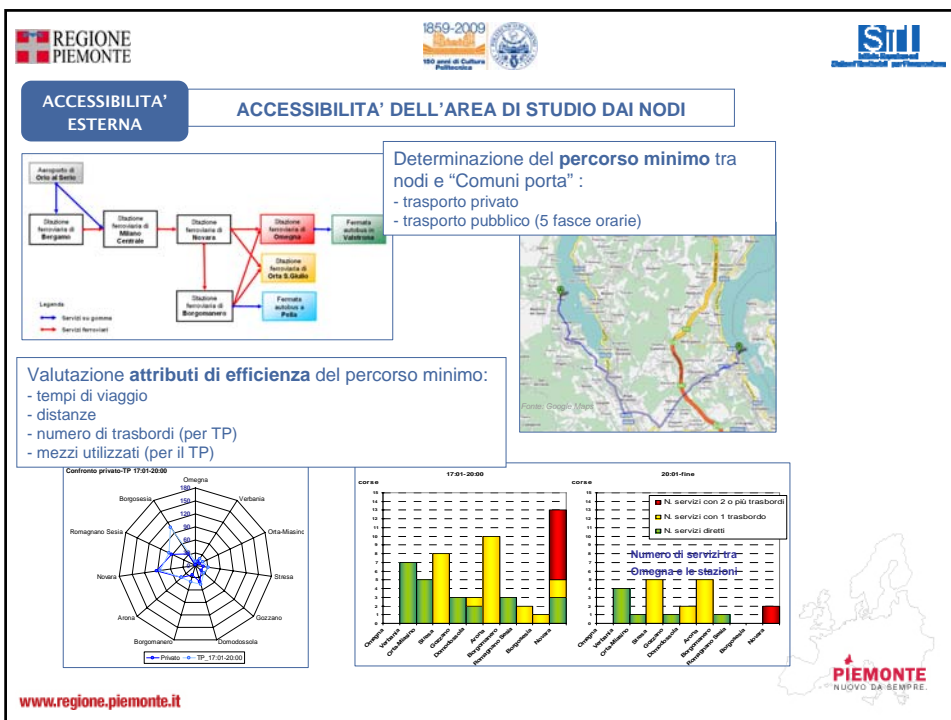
REGIONE PIEMONTE

1859-2009
150 anni di Cultura Politecnica

SiTI

ACCESSIBILITA' ESTERNA

ACCESSIBILITA' DELL'AREA DI STUDIO DAI NODI

Aeroporto di Orio al Serio

Stazione ferroviaria di Bergamo

Stazione ferroviaria di Milano Centrale

Stazione ferroviaria di Novara

Stazione ferroviaria di Omegna

Fermata autobus in Valstrona

Stazione ferroviaria di Orta S.Giulio

Stazione ferroviaria di Borgomanero

Fermata autobus a Pella

Legenda
Servizi su gomma
Servizi ferroviari

Determinazione del **percorso minimo** tra nodi e "Comuni porta" :
- trasporto privato
- trasporto pubblico (5 fasce orarie)

Fonte: Google Maps

Valutazione **attributi di efficienza** del percorso minimo:
- tempi di viaggio
- distanze
- numero di trasbordi (per TP)
- mezzi utilizzati (per il TP)

Confronto privato-TP 17:01-20:00

Omegna
Verbania
Orta-Miasino
Stresa
Gozzano
Domodossola
Borgomanero
Arona
Novara
Romagnano Sesia
Borgosesia
180
150
120
90
60
30
Privato
TP_17:01-20:00

17:01-20:00
corse
15 14 13 12 11 10 9 8 7 6 5 4 3 2 1 0
Omegna Verbania Orta-Miasino Stresa Gozzano Domodossola Arona Borgomanero Romagnano Sesia Borgosesia Novara

20:01-fine
corse
15 14 13 12 11 10 9 8 7 6 5 4 3 2 1 0
Omegna Verbania Orta-Miasino Stresa Gozzano Domodossola Arona Borgomanero Romagnano Sesia Borgosesia Novara

N. servizi con 2 o più trasbordi
N. servizi con 1 trasbordo
N. servizi diretti

Numero di servizi tra Omegna e le stazioni

PIEMONTE
NUOVO DA SEMPRE.

www.regione.piemonte.it